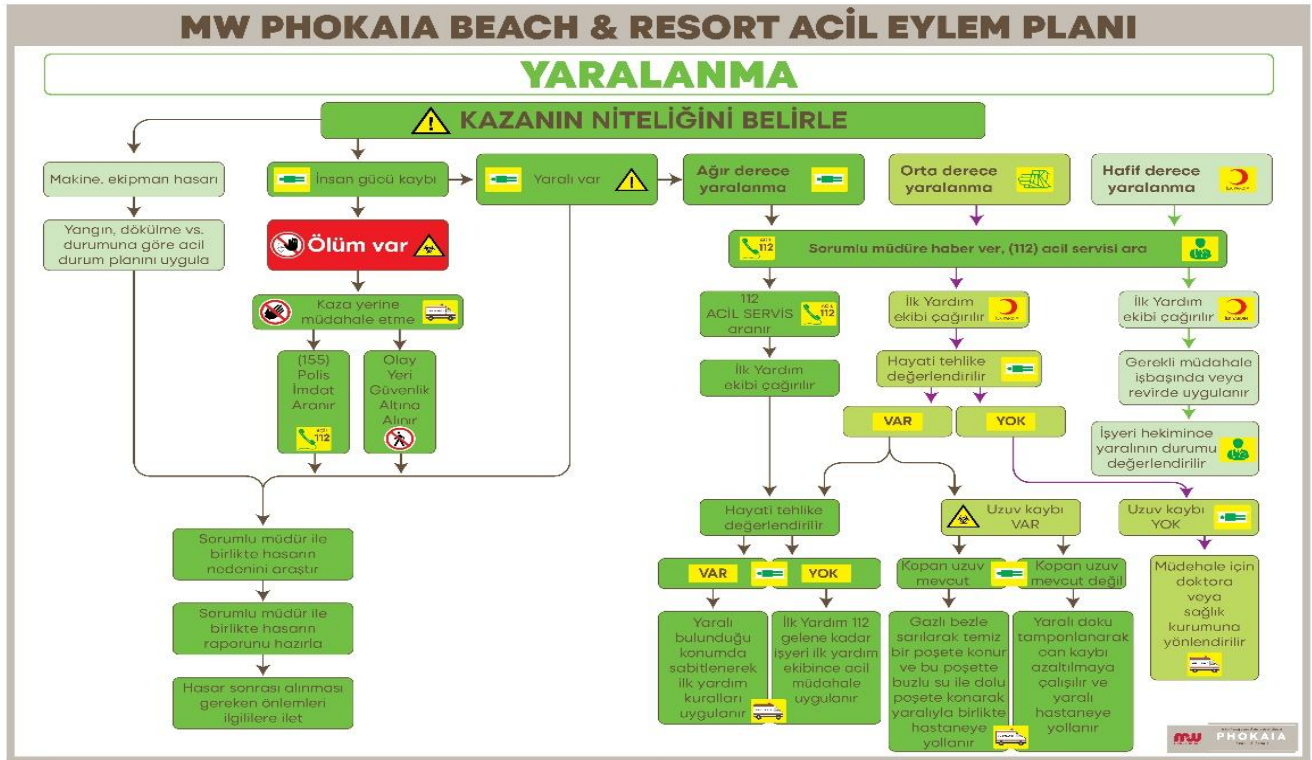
MW PHOKAIA BEACH & RESORT ACİL EYLEM PLANI

YARALANMA

KAZANIN NİTELİĞİNİ BELİRLE

Makine, ekipman hasarı

Yangın, dökülme vs. durumuna göre acil durum planını uygula

İnsan gücü kaybı

Ölüm var

Kaza yerine müdahale etme

(155) Polis İmdat Aranır

112

Olay Yeri Güvenlik Altına Alınır

Yaralı var

Sorumlu müdür ile birlikte hasarın nedenini araştır

Sorumlu müdür ile birlikte hasarın raporunu hazırla

Hasar sonrası alınması gereken önlemleri ilgililere ilet

Ağır derece yaralanma

Orta derece yaralanma

Hafif derece yaralanma

112

Sorumlu müdüre haber ver, (112) acil servisi ara

112 ACİL SERVİS aranır

112

İlk Yardım ekibi çağırılır

İlk Yardım ekibi çağırılır

Hayati tehlike değerlendirilir

VAR

YOK

İlk Yardım ekibi çağırılır

Gerekli müdahale işbaşında veya revirde uygulanır

İşyeri hekimince yaralının durumu değerlendirilir

Hayati tehlike değerlendirilir

VAR

YOK

Yaralı bulunduğu konumda sabitlenerek ilk yardım kuralları uygulanır

İlk Yardım 112 gelene kadar işyeri ilk yardım ekibince acil müdahale uygulanır

Uzuv kaybı VAR

Kopan uzuv mevcut

Kopan uzuv mevcut değil

Gazlı bezle sarılarak temiz bir poşete konur ve bu poşette buzlu su ile dolu poşete konarak yaralıyla birlikte hastaneye yollanır

Yaralı doku tamponlanarak can kaybı azaltılmaya çalışılır ve yaralı hastaneye yollanır

Uzuv kaybı YOK

Müdahale için doktora veya sağlık kurumuna yönlendirilir

MW PHOKAIA